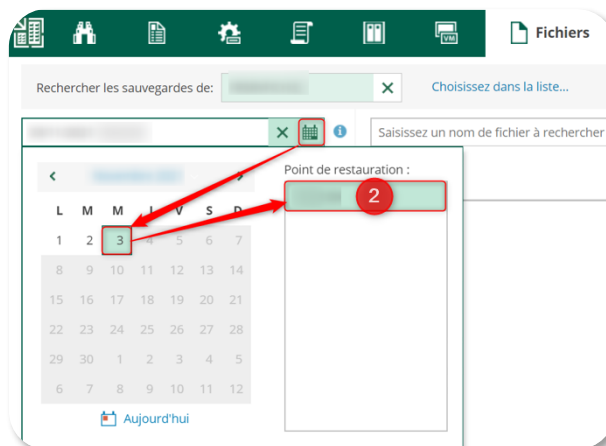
Fichiers

Rechercher les sauvegardes de: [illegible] ✕ Choisissez dans la liste...

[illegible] ✕ Saisissez un nom de fichier à rechercher

< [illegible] >

Point de restauration :

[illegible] 2

| L | M | M | J | V | S | D |
|---|---|---|---|---|---|---|
| 1 | 2 | 3 | 4 | 5 | 6 | 7 |
| 8 | 9 | 10 | 11 | 12 | 13 | 14 |
| 15 | 16 | 17 | 18 | 19 | 20 | 21 |
| 22 | 23 | 24 | 25 | 26 | 27 | 28 |
| 29 | 30 | 1 | 2 | 3 | 4 | 5 |
| 6 | 7 | 8 | 9 | 10 | 11 | 12 |

Aujourd'hui